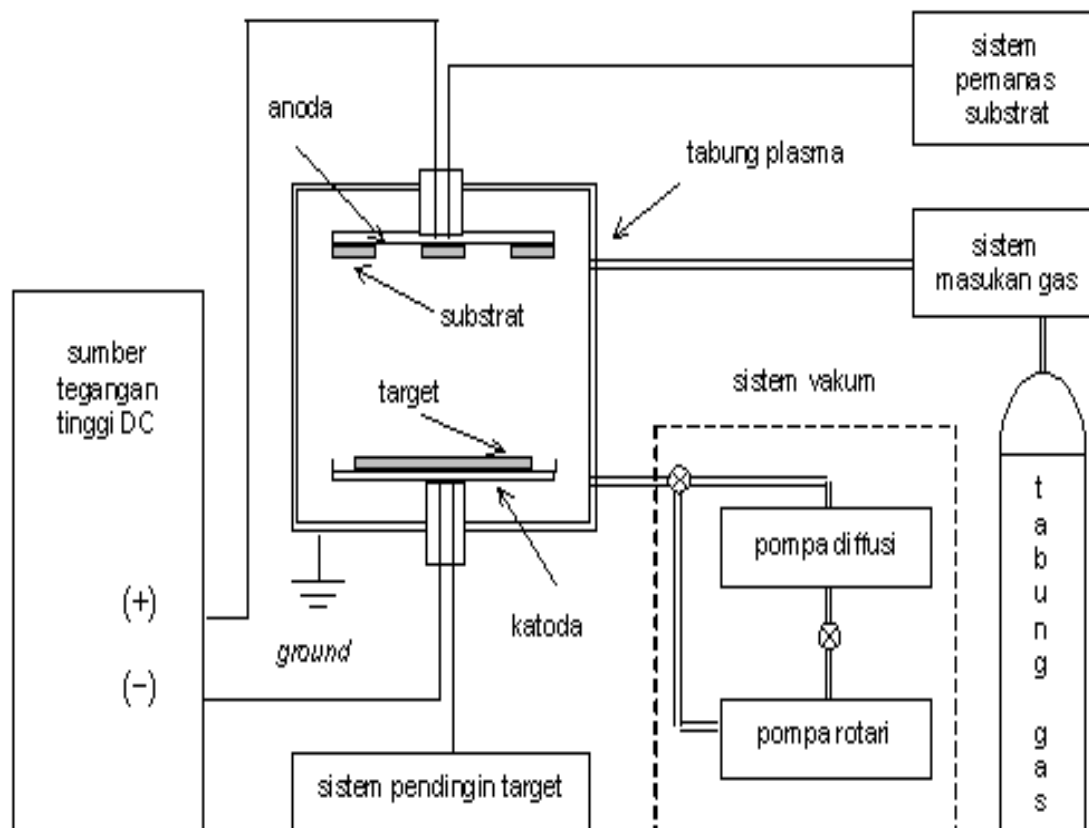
sistem pemanas substrat

anoda

tabung plasma

sistem masukan gas

substrat

sumber tegangan tinggi DC

target

sistem vakum

t
a
b
u
n
g

g
a
s

pompa diffusi

(+)

katoda

ground

(−)

pompa rotari

sistem pendingin target